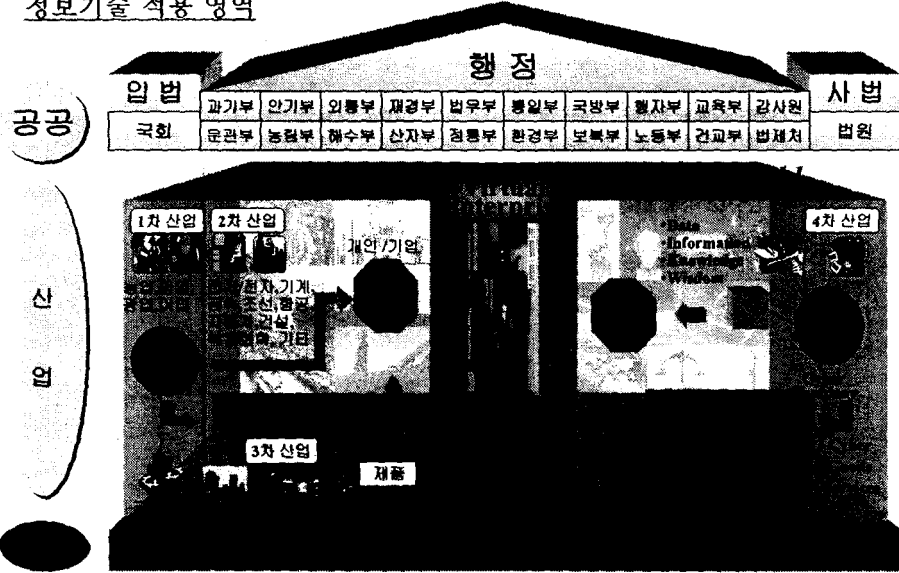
정보기술 적용 영역

행 정

입 법

사 법

공공

| 과기부 | 안기부 | 외통부 | 재경부 | 법무부 | 통일부 | 국방부 | 행자부 | 교육부 | 감사원 |
|---|---|---|---|---|---|---|---|---|---|
| 문관부 | 농림부 | 해수부 | 산자부 | 정통부 | 환경부 | 보복부 | 노동부 | 건교부 | 법제처 |

국회

법원

1차 산업

2차 산업

4차 산업

개인/기업

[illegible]

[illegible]/전자,기계, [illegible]조선,항공, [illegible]건설, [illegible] 기타

•Data
•Information
•Knowledge
•Wisdom

산

업

3차 산업

제품